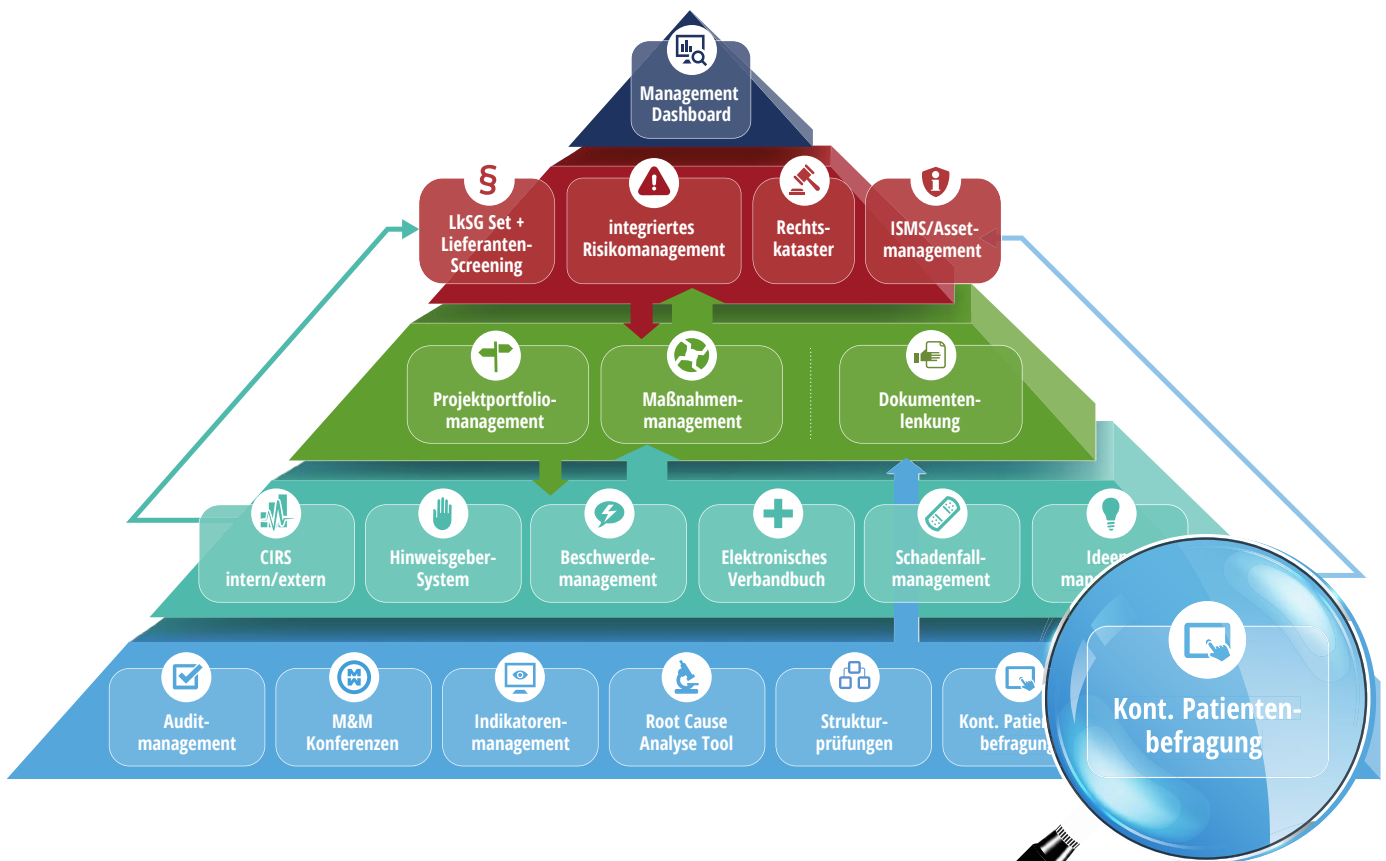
Management Dashboard

LkSG Set + Lieferanten-Screening

integriertes Risikomanagement

Rechtskataster

ISMS/Asset-management

Projektportfoliomanagement

Maßnahmenmanagement

Dokumentenlenkung

CIRS intern/extern

Hinweisgeber-System

Beschwerdemanagement

Elektronisches Verbandbuch

Schadenfallmanagement

Ideen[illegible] ma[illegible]

Auditmanagement

M&M Konferenzen

Indikatorenmanagement

Root Cause Analyse Tool

Strukturprüfungen

Kont. Patie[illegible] befragung

Kont. Patientenbefragung